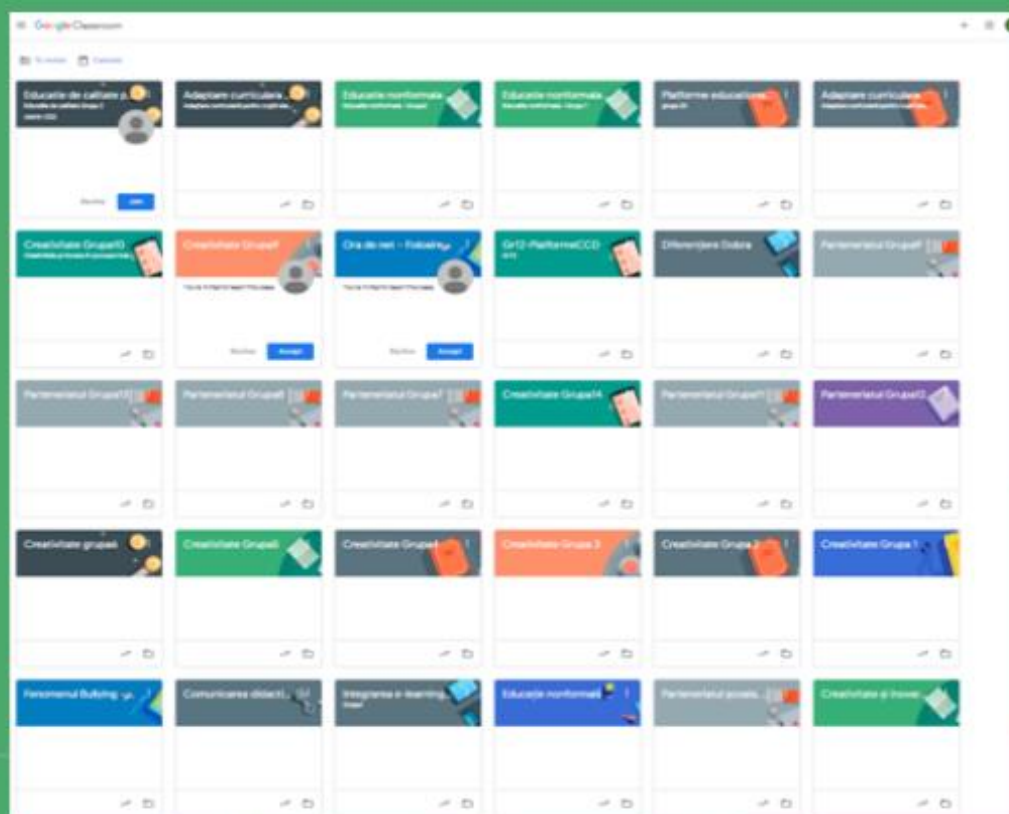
Google Classroom

To review Calendar

Educatie de calitate p...
Educatie de calitate Grupa 2
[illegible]
Decline Join

Adaptam curriculara...
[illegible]

Educatie nonformala
Educatie nonformala - Grupa 2

Educatie nonformala
Educatie nonformala - Grupa 1

Platforme educationa...
grupa 21

Adaptare curriculara...
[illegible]

Creativitate Grupa10
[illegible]

Creativitate Grupa7
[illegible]
Decline Accept

Ora de net - Folosirea...
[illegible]
Decline Accept

Gr12-PlatformeCCD
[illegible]

Diferentiere Dobra

Parteneriatul Grupa4

Parteneriatul Grupa13

Parteneriatul Grupa8

Parteneriatul Grupa7

Creativitate Grupa14

Parteneriatul Grupa11

Parteneriatul Grupa12

Creativitate grupa6

Creativitate Grupa5

Creativitate Grupa4

Creativitate Grupa 3

Creativitate Grupa 2

Creativitate Grupa 1

Fenomenul Bullying

Comunicarea didacti...

Integrarea e-learning...
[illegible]

Educatie nonformala

Parteneriatul scoala...

Creativitate si inovar...